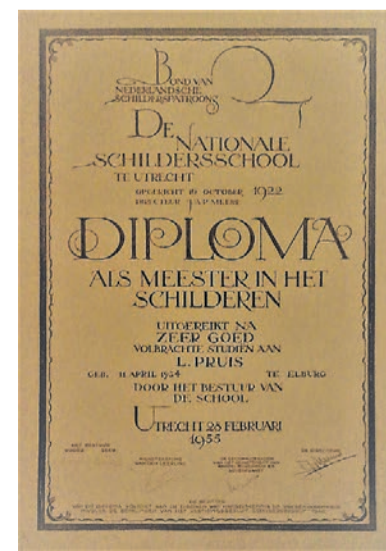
BOND VAN NEDERLANDSCHE SCHILDERSPATROONS

DE NATIONALE SCHILDERSSCHOOL TE UTRECHT

OPGERICHT 15 OCTOBER 1922
DISCITE ? APELLES

DIPLOMA

ALS MEESTER IN HET SCHILDEREN

UITGEREIKT NA ZEER GOED VOLBRACHTE STUDIEN AAN

L. PRUIS

GEB. 11 APRIL 1934 TE ELBURG

DOOR HET BESTUUR VAN DE SCHOOL

UTRECHT 28 FEBRUARI 1955

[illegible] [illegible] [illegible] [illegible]

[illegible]